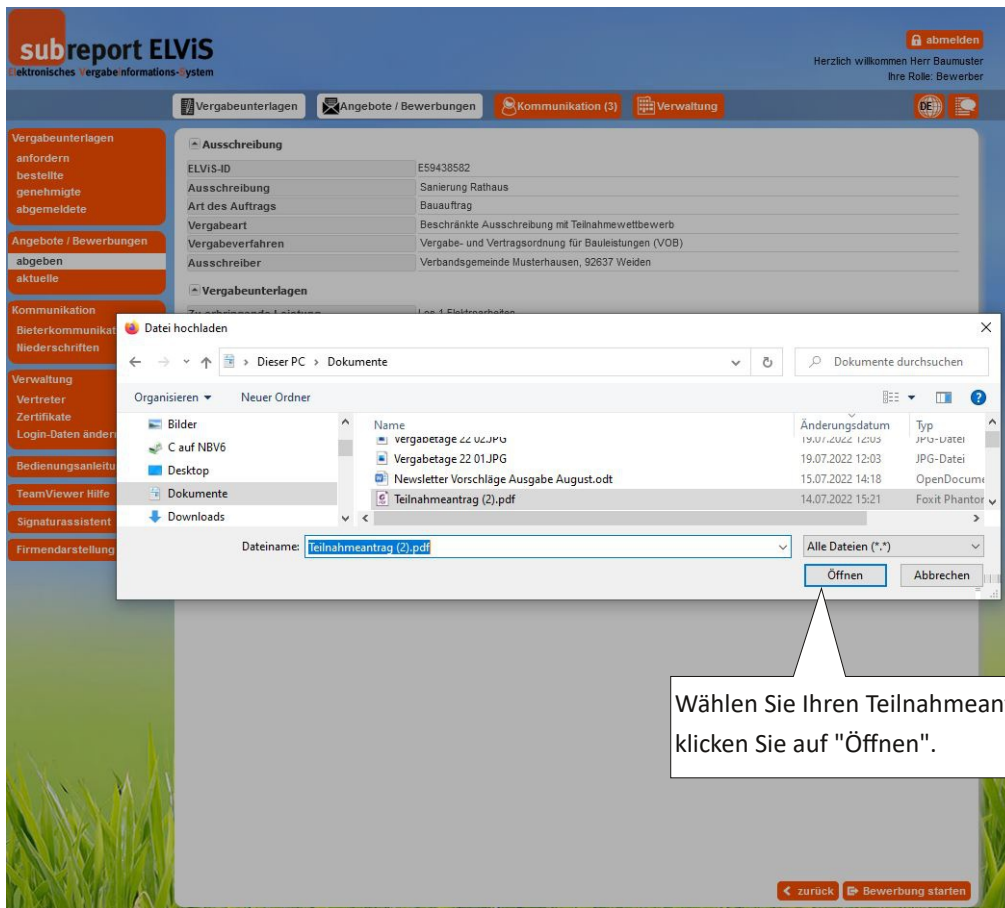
subreport ELViS
lektronisches Vergabeinformations-System

abmelden
Herzlich willkommen Herr Baumuster
Ihre Rolle: Bewerber

Vergabeunterlagen
Angebote / Bewerbungen
Kommunikation (3)
Verwaltung
DE

Vergabeunterlagen
anfordern
bestellte
genehmigte
abgemeldete

Angebote / Bewerbungen
abgeben
aktuelle

Kommunikation
Bieterkommunikat
Niederschriften

Verwaltung
Vertreter
Zertifikate
Login-Daten änder

Bedienungsanleitu
TeamViewer Hilfe
Signaturassistent
Firmendarstellung

Ausschreibung

| | |
|---|---|
| ELViS-ID | E59438582 |
| Ausschreibung | Sanierung Rathaus |
| Art des Auftrags | Bauauftrag |
| Vergabeart | Beschränkte Ausschreibung mit Teilnahmewettbewerb |
| Vergabeverfahren | Vergabe- und Vertragsordnung für Bauleistungen (VOB) |
| Ausschreiber | Verbandsgemeinde Musterhausen, 92637 Weiden |

Vergabeunterlagen

Datei hochladen
Dieser PC > Dokumente
Dokumente durchsuchen
Organisieren
Neuer Ordner
Bilder
C auf NBV6
Desktop
Dokumente
Downloads

| Name | Änderungsdatum | Typ |
|---|---|---|
| Vergabetage 22 02.JPG | 19.07.2022 12:03 | JPG-Datei |
| Vergabetage 22 01.JPG | 19.07.2022 12:03 | JPG-Datei |
| Newsletter Vorschläge Ausgabe August.odt | 15.07.2022 14:18 | OpenDocume |
| Teilnahmeantrag (2).pdf | 14.07.2022 15:21 | Foxit Phantor |

Dateiname: Teilnahmeantrag (2).pdf
Alle Dateien (*.*)
Öffnen
Abbrechen

Wählen Sie Ihren Teilnahmean
klicken Sie auf "Öffnen".

zurück
Bewerbung starten